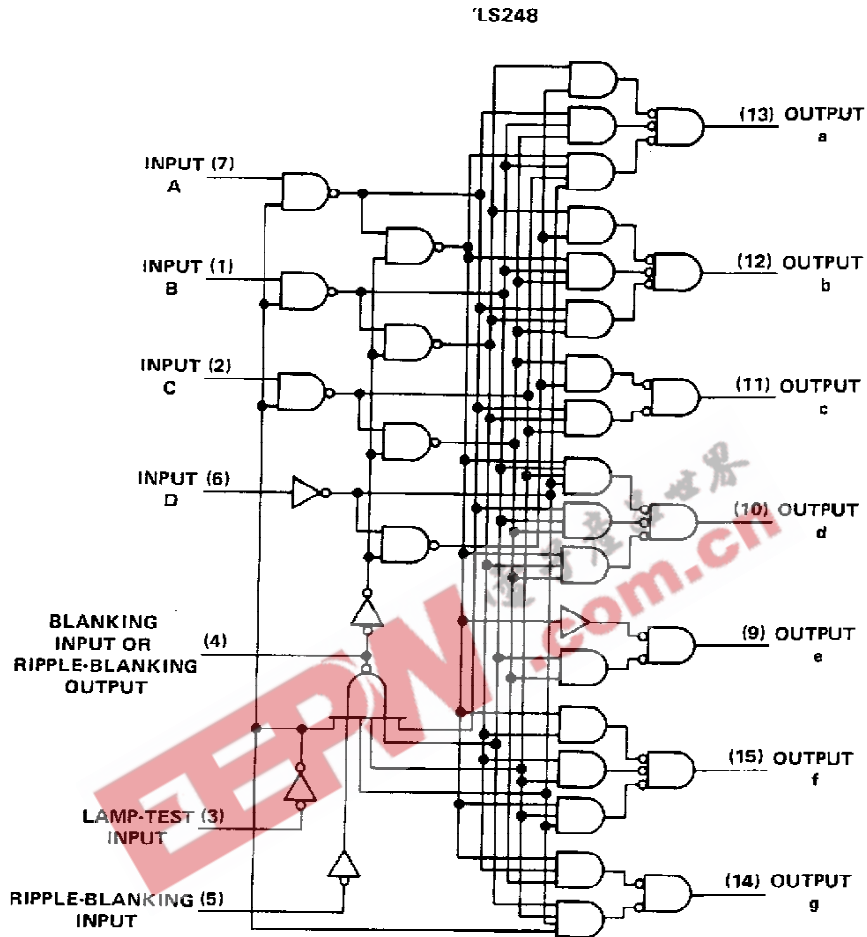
'LS248

INPUT (7)
A

INPUT (1)
B

INPUT (2)
C

INPUT (6)
D

BLANKING INPUT OR RIPPLE-BLANKING OUTPUT (4)

LAMP-TEST (3) INPUT

RIPPLE-BLANKING (5) INPUT

(13) OUTPUT
a

(12) OUTPUT
b

(11) OUTPUT
c

(10) OUTPUT
d

(9) OUTPUT
e

(15) OUTPUT
f

(14) OUTPUT
g

EEPW.com.cn
电子产品世界